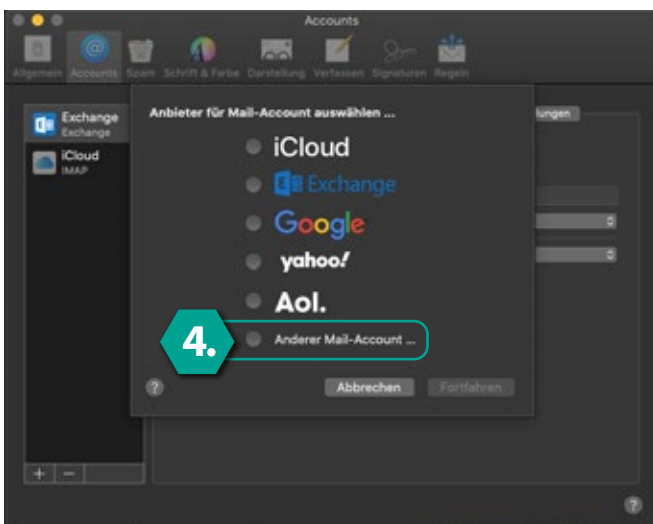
Accounts

Allgemein Accounts Spam Schrift & Farbe Darstellung Verfassen Signaturen Regeln

Exchange
Exchange

iCloud
IMAP

Anbieter für Mail-Account auswählen ...

iCloud

Exchange

Google

yahoo!

Aol.

4.

Anderer Mail-Account ...

?

Abbrechen

Fortfahren

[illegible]ungen

+ −

?